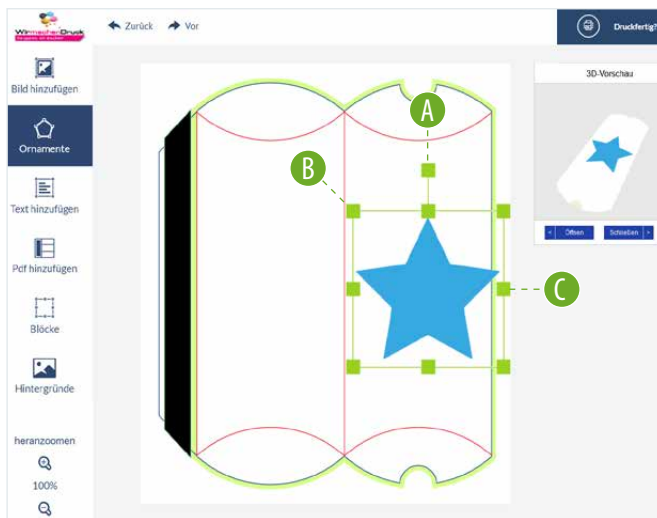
WirmachenDruck
Sie sparen, wir drucken!

Zurück
Vor

Druckfertig?

Bild hinzufügen
Ornamente
Text hinzufügen
Pdf hinzufügen
Blöcke
Hintergründe
heranzoomen
100%

3D-Vorschau
<
Öffnen
Schließen
>

A
B
C